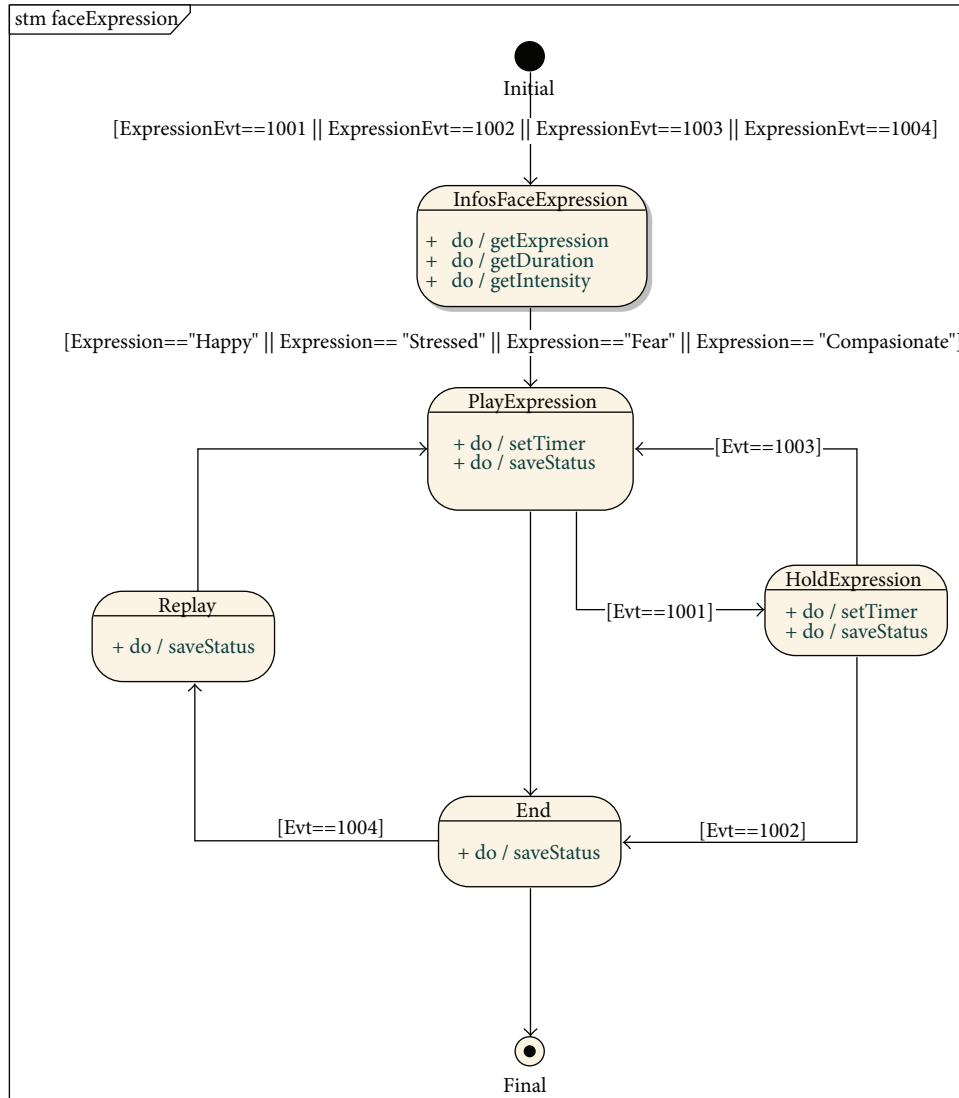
stm faceExpression

Initial

[ExpressionEvt==1001 || ExpressionEvt==1002 || ExpressionEvt==1003 || ExpressionEvt==1004]

InfosFaceExpression

+ do / getExpression
+ do / getDuration
+ do / getIntensity

[Expression=="Happy" || Expression== "Stressed" || Expression=="Fear" || Expression== "Compasionate"]

PlayExpression

+ do / setTimer
+ do / saveStatus

[Evt==1003]

Replay

+ do / saveStatus

[Evt==1001]

HoldExpression

+ do / setTimer
+ do / saveStatus

[Evt==1004]

End

+ do / saveStatus

[Evt==1002]

Final